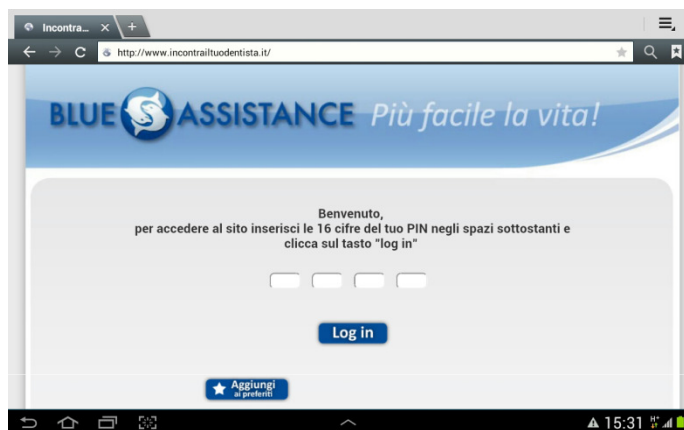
Incontra... ×
+
http://www.incontrailtuodentista.it/

BLUE ASSISTANCE Più facile la vita!

Benvenuto,
per accedere al sito inserisci le 16 cifre del tuo PIN negli spazi sottostanti e clicca sul tasto "log in"

Log in

Aggiungi ai preferiti

15:31